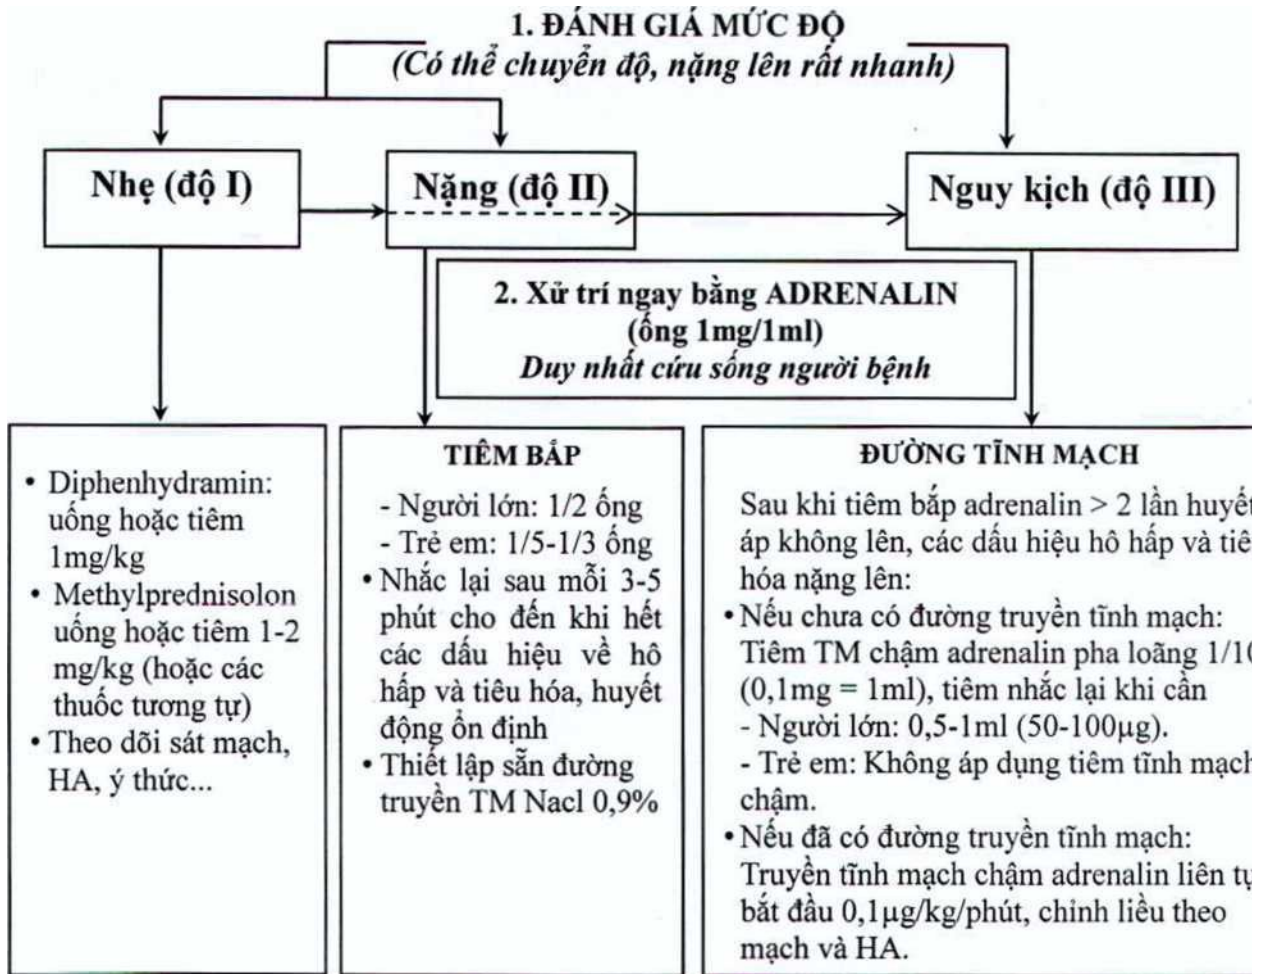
1. ĐÁNH GIÁ MỨC ĐỘ
(Có thể chuyển độ, nặng lên rất nhanh)

Nhẹ (độ I)

Nặng (độ II)

Nguy kịch (độ III)

2. Xử trí ngay bằng ADRENALIN
(ống 1mg/1ml)
Duy nhất cứu sống người bệnh

• Diphenhydramin: uống hoặc tiêm 1mg/kg
• Methylprednisolon uống hoặc tiêm 1-2 mg/kg (hoặc các thuốc tương tự)
• Theo dõi sát mạch, HA, ý thức...

TIÊM BẮP
- Người lớn: 1/2 ống
- Trẻ em: 1/5-1/3 ống
• Nhắc lại sau mỗi 3-5 phút cho đến khi hết các dấu hiệu về hô hấp và tiêu hóa, huyết động ổn định
• Thiết lập sẵn đường truyền TM Nacl 0,9%

ĐƯỜNG TĨNH MẠCH
Sau khi tiêm bắp adrenalin > 2 lần huyết áp không lên, các dấu hiệu hô hấp và tiê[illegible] hóa nặng lên:
• Nếu chưa có đường truyền tĩnh mạch: Tiêm TM chậm adrenalin pha loãng 1/1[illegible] (0,1mg = 1ml), tiêm nhắc lại khi cần
- Người lớn: 0,5-1ml (50-100µg).
- Trẻ em: Không áp dụng tiêm tĩnh mạch chậm.
• Nếu đã có đường truyền tĩnh mạch: Truyền tĩnh mạch chậm adrenalin liên t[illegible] bắt đầu 0,1µg/kg/phút, chỉnh liều theo mạch và HA.